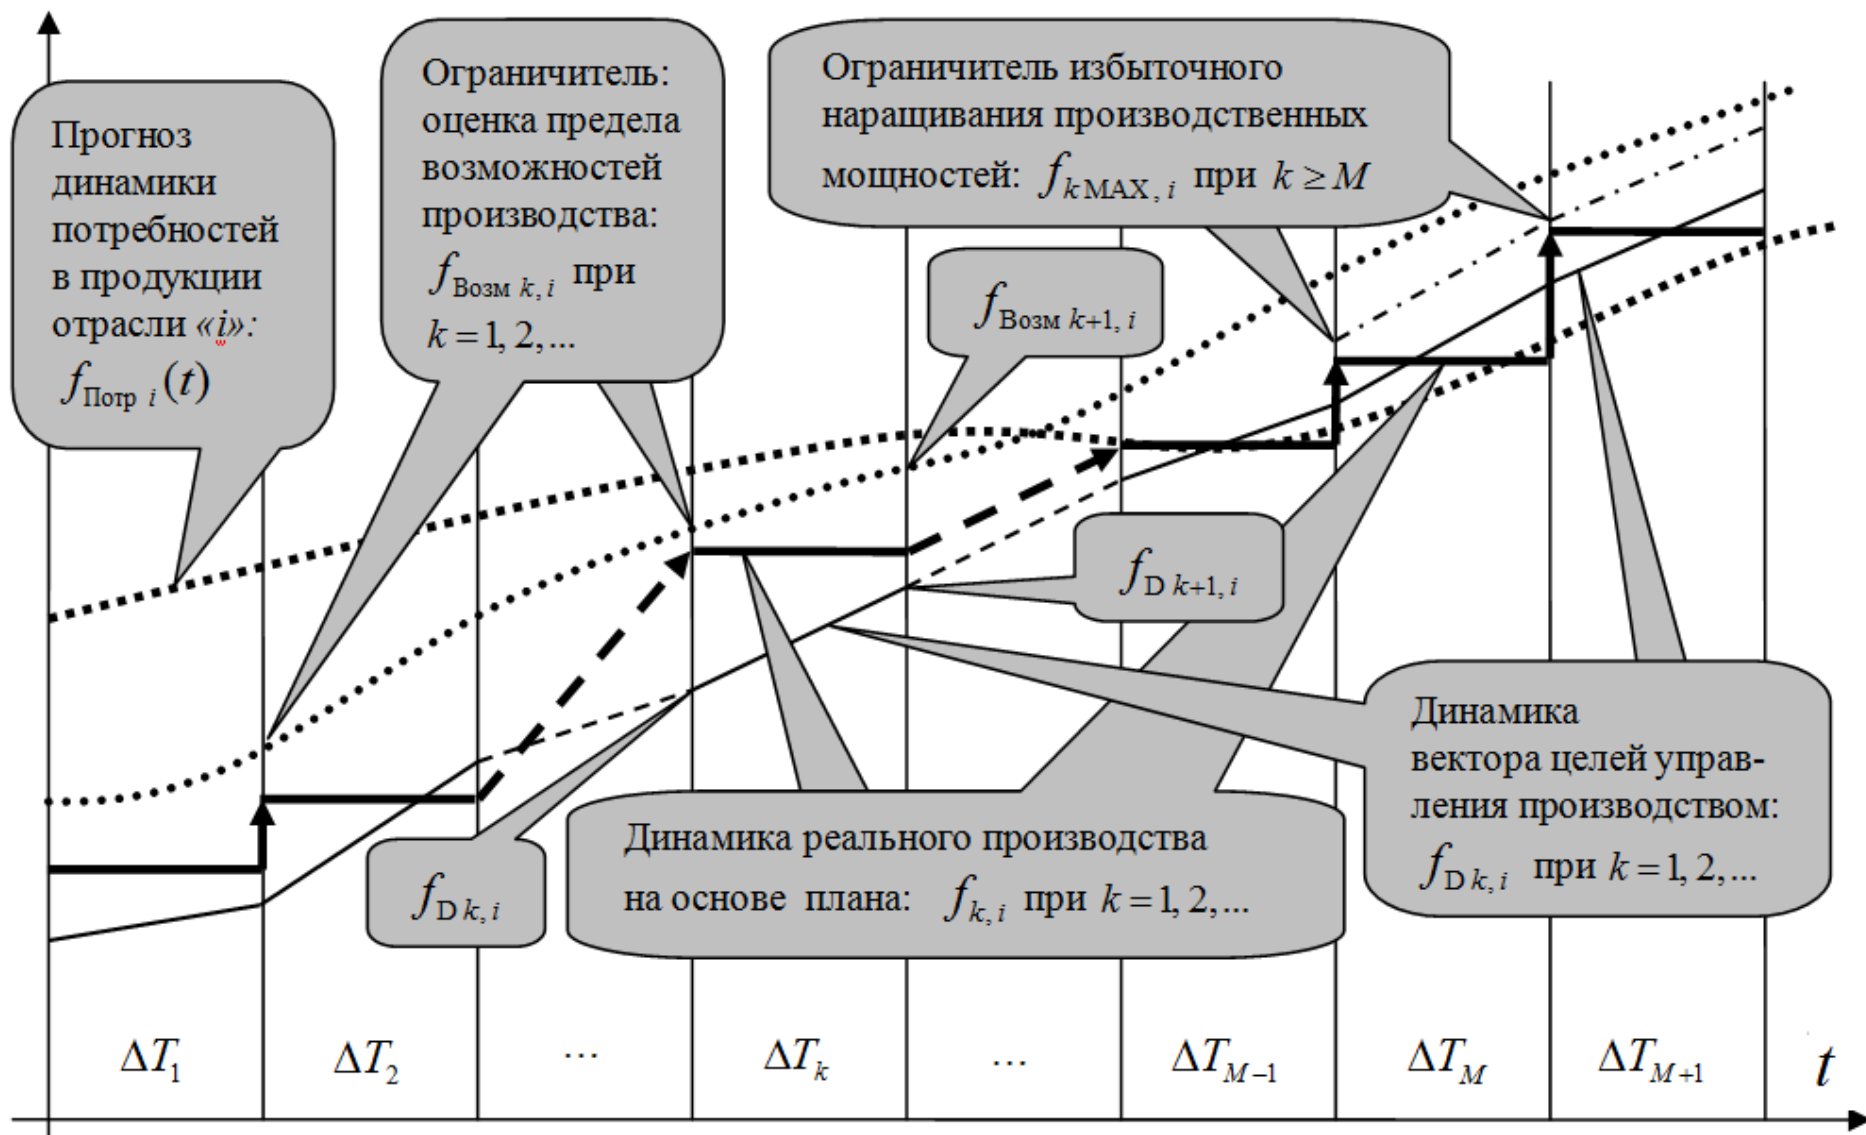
Прогноз динамики потребностей в продукции отрасли «i»: $f_{\text{Потр } i}(t)$

Ограничитель: оценка предела возможностей производства: $f_{\text{Возм } k, i}$ при $k = 1, 2, ...$

Ограничитель избыточного наращивания производственных мощностей: $f_{k\text{MAX}, i}$ при $k \geq M$

$f_{\text{Возм } k+1, i}$

$f_{\text{D } k+1, i}$

Динамика вектора целей управления производством: $f_{\text{D } k, i}$ при $k = 1, 2, ...$

$f_{\text{D } k, i}$

Динамика реального производства на основе плана: $f_{k, i}$ при $k = 1, 2, ...$

| $\Delta T_1$ | $\Delta T_2$ | ... | $\Delta T_k$ | ... | $\Delta T_{M-1}$ | $\Delta T_M$ | $\Delta T_{M+1}$ | $t$ |
|---|---|---|---|---|---|---|---|---|